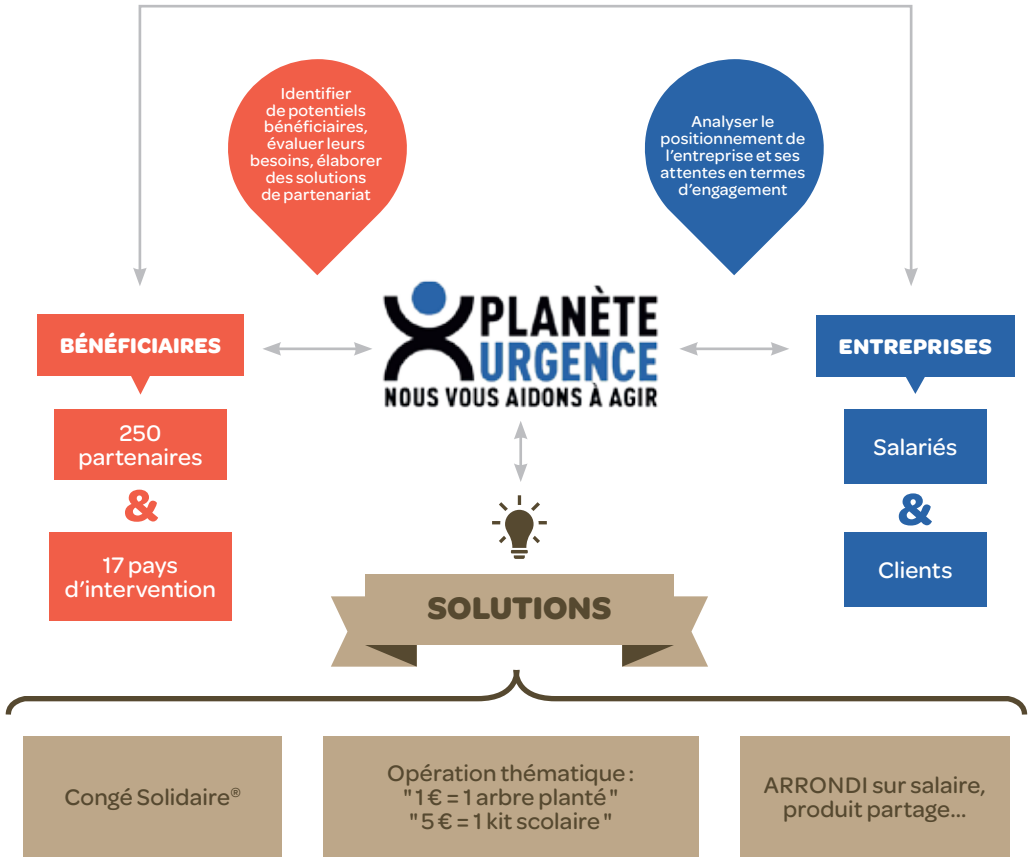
Identifier de potentiels bénéficiaires, évaluer leurs besoins, élaborer des solutions de partenariat

Analyser le positionnement de l'entreprise et ses attentes en termes d'engagement

BÉNÉFICIAIRES

PLANÈTE URGENCE
NOUS VOUS AIDONS À AGIR

ENTREPRISES

250 partenaires

&

17 pays d'intervention

Salariés

&

Clients

SOLUTIONS

Congé Solidaire®

Opération thématique : "1 € = 1 arbre planté" "5 € = 1 kit scolaire"

ARRONDI sur salaire, produit partage...